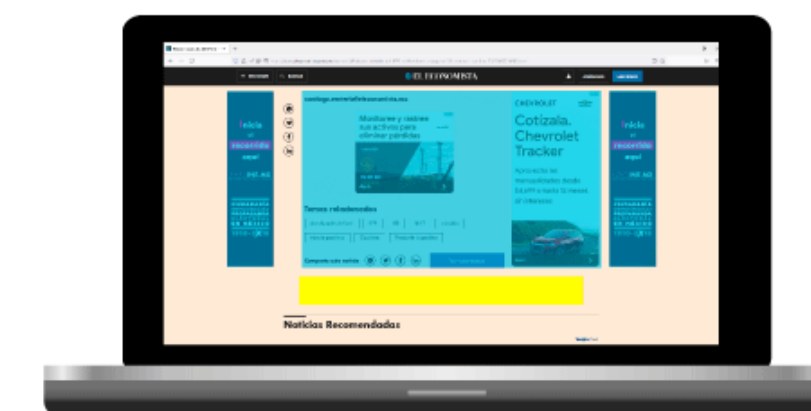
EL ECONOMISTA

Inicia el recorrido aquí

Inicia el recorrido aquí

Monitoree y rastree sus activos para eliminar pérdidas

CHEVROLET

Cotízala. Chevrolet Tracker

Temas relacionados

Comparte esta noticia

Noticias Recomendadas